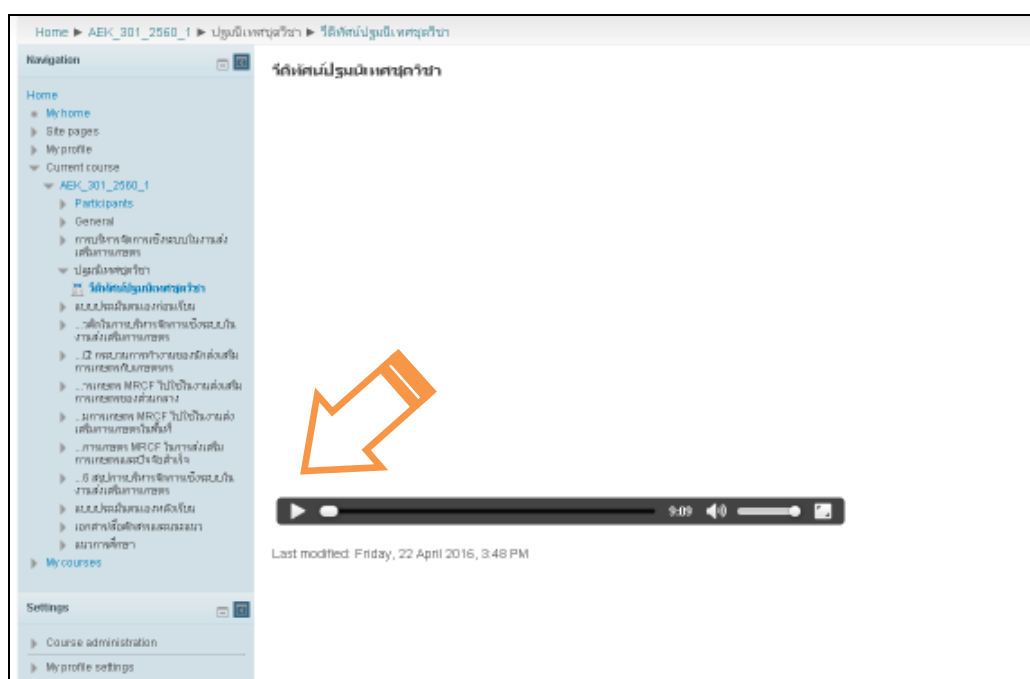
Home ► AEK_301_2560_1 ► ปฐมนิเทศชุดวิชา ► วีดิทัศน์ปฐมนิเทศชุดวิชา

Navigation

Home
My home
Site pages
My profile
Current course
AEK_301_2560_1
Participants
General
การบริหารจัดการเชิงระบบในงานส่งเสริมการเกษตร
ปฐมนิเทศชุดวิชา
วีดิทัศน์ปฐมนิเทศชุดวิชา
แบบประเมินตนเองก่อนเรียน
...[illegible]การบริหารจัดการเชิงระบบในงานส่งเสริมการเกษตร
...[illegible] กระบวนการทำงานของนักส่งเสริมการเกษตรกับเกษตรกร
...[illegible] MRCF ไปใช้ในงานส่งเสริมการเกษตรของส่วนกลาง
...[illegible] MRCF ไปใช้ในงานส่งเสริมการเกษตรในพื้นที่
...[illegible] MRCF ในการส่งเสริมการเกษตรและปัจจัยสำเร็จ
...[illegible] สรุปการบริหารจัดการเชิงระบบในงานส่งเสริมการเกษตร
แบบประเมินตนเองหลังเรียน
เอกสารเพิ่มเติม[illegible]
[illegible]
My courses

Settings

Course administration
My profile settings

วีดิทัศน์ปฐมนิเทศชุดวิชา

9:09

Last modified: Friday, 22 April 2016, 3:48 PM